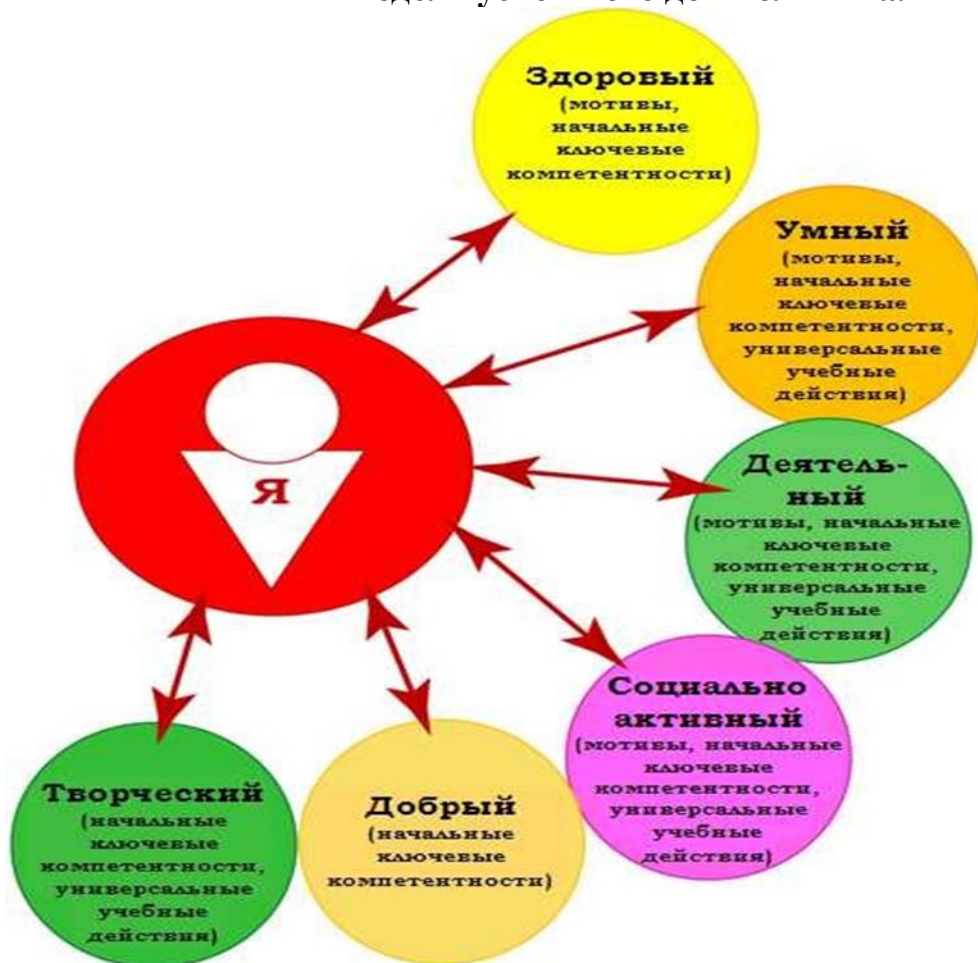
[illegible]

Здоровый (мотивы, начальные ключевые компетентности)

Умный (мотивы, начальные ключевые компетентности, универсальные учебные действия)

Я

Деятельный (мотивы, начальные ключевые компетентности, универсальные учебные действия)

Социально активный (мотивы, начальные ключевые компетентности, универсальные учебные действия)

Творческий (начальные ключевые компетентности, универсальные учебные действия)

Добрый (начальные ключевые компетентности)